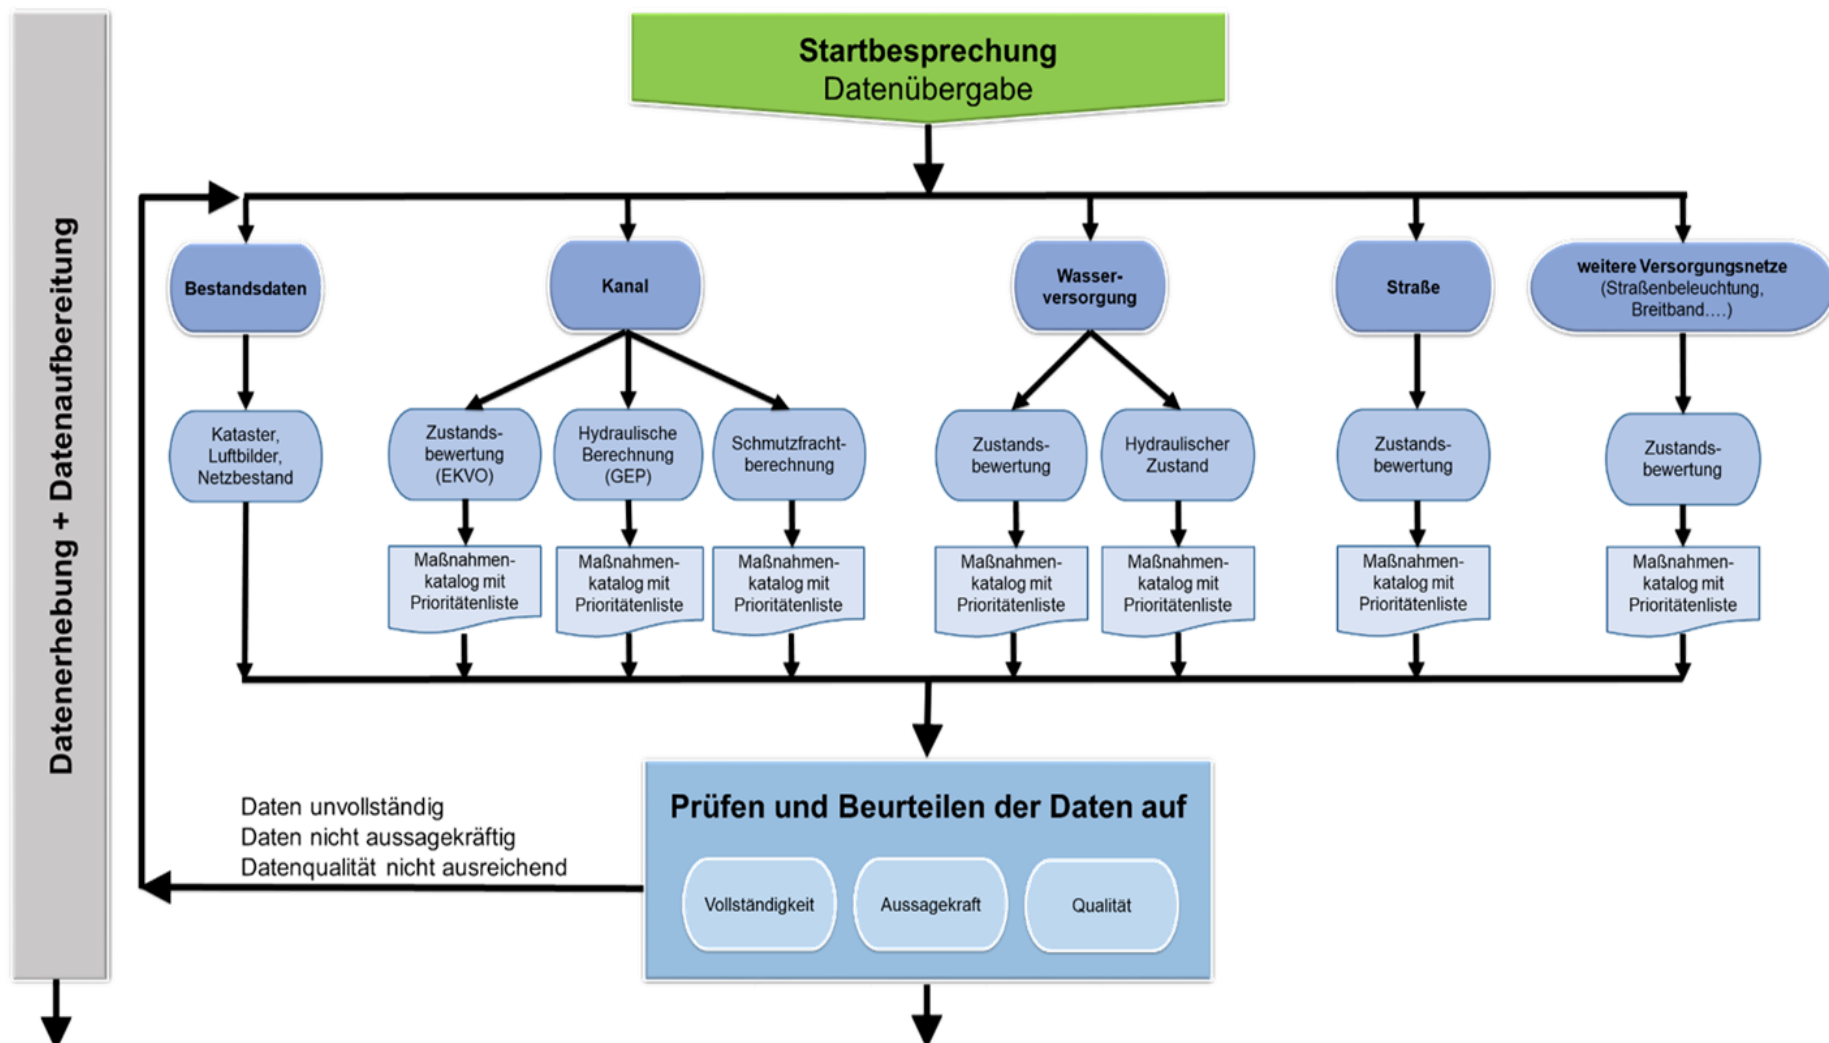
Datenerhebung + Datenaufbereitung

Startbesprechung
Datenübergabe

Bestandsdaten

Kanal

Wasserversorgung

Straße

weitere Versorgungsnetze (Straßenbeleuchtung, Breitband….)

Kataster, Luftbilder, Netzbestand

Zustandsbewertung (EKVO)

Hydraulische Berechnung (GEP)

Schmutzfrachtberechnung

Zustandsbewertung

Hydraulischer Zustand

Zustandsbewertung

Zustandsbewertung

Maßnahmenkatalog mit Prioritätenliste

Maßnahmenkatalog mit Prioritätenliste

Maßnahmenkatalog mit Prioritätenliste

Maßnahmenkatalog mit Prioritätenliste

Maßnahmenkatalog mit Prioritätenliste

Maßnahmenkatalog mit Prioritätenliste

Maßnahmenkatalog mit Prioritätenliste

Daten unvollständig
Daten nicht aussagekräftig
Datenqualität nicht ausreichend

Prüfen und Beurteilen der Daten auf

Vollständigkeit

Aussagekraft

Qualität